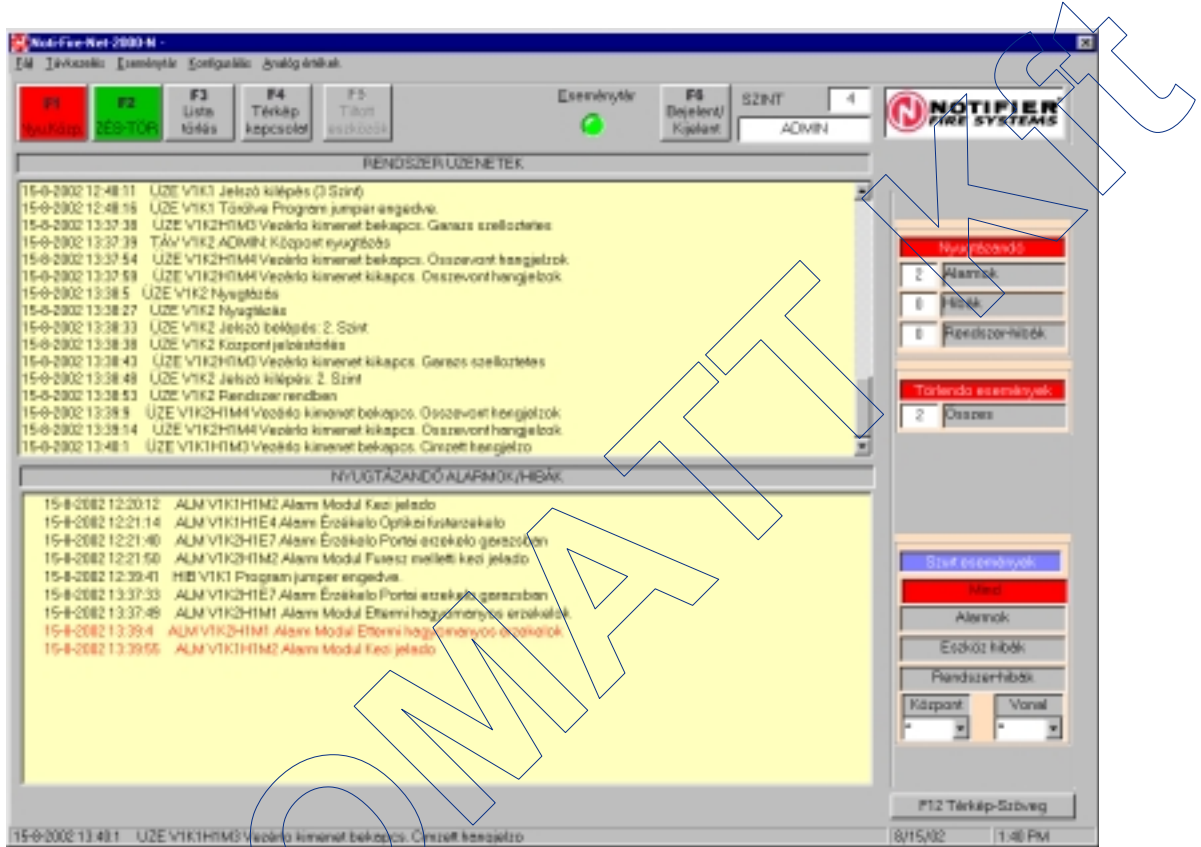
Noti-Fire-Net-2000-N -

Fájl Távvezérlés Eseménytár Konfigurálás Analóg értékek

F1 Nyugtázás

F2 ZÉS-TÖR

F3 Lista törlés

F4 Térkép kapcsolat

F5 Tiltott eszközök

Eseménytár

F6 Bejelent/ Kijelent

SZINT 4

ADMIN

NOTIFIER FIRE SYSTEMS

RENDSZER ÜZENETEK

15-8-2002 12:48:11 ÜZE V1K1 Jelszó kilépés (3 Szint)
15-8-2002 12:48:16 ÜZE V1K1 Törölve Program jumper engedve.
15-8-2002 13:37:38 ÜZE V1K2H1M3 Vezérlő kimenet bekapcs. Garazs szelloztetes
15-8-2002 13:37:39 TÁV V1K2 ADMIN: Központ nyugtázás
15-8-2002 13:37:54 ÜZE V1K2H1M4 Vezérlő kimenet bekapcs. Osszevont hangjelzok
15-8-2002 13:37:59 ÜZE V1K2H1M4 Vezérlő kimenet kikapcs. Osszevont hangjelzok
15-8-2002 13:38:5 ÜZE V1K2 Nyugtázás
15-8-2002 13:38:27 ÜZE V1K2 Nyugtázás
15-8-2002 13:38:33 ÜZE V1K2 Jelszó belépés: 2. Szint
15-8-2002 13:38:38 ÜZE V1K2 Központ jelzéstörlés
15-8-2002 13:38:43 ÜZE V1K2H1M3 Vezérlő kimenet kikapcs. Garazs szelloztetes
15-8-2002 13:38:48 ÜZE V1K2 Jelszó kilépés: 2. Szint
15-8-2002 13:38:53 ÜZE V1K2 Rendszer rendben
15-8-2002 13:39:9 ÜZE V1K2H1M4 Vezérlő kimenet bekapcs. Osszevont hangjelzok
15-8-2002 13:39:14 ÜZE V1K2H1M4 Vezérlő kimenet kikapcs. Osszevont hangjelzok
15-8-2002 13:40:1 ÜZE V1K1H1M3 Vezérlő kimenet bekapcs. Cimzett hangjelzo

NYUGTÁZANDÓ ALARMOK/HIBÁK

15-8-2002 12:20:12 ALM V1K1H1M2 Alarm Modul Kezi jelado
15-8-2002 12:21:14 ALM V1K1H1E4 Alarm Érzékelo Optikai fustérzekelo
15-8-2002 12:21:40 ALM V1K2H1E7 Alarm Érzékelo Portal erzekelo garazsban
15-8-2002 12:21:50 ALM V1K2H1M2 Alarm Modul Furesz melletti kezi jelado
15-8-2002 12:33:41 HIB V1K1 Program jumper engedve.
15-8-2002 13:37:33 ALM V1K2H1E7 Alarm Érzékelo Portal erzekelo garazsban
15-8-2002 13:37:49 ALM V1K2H1M1 Alarm Modul Ettermi hagyomanyos erzekelok
15-8-2002 13:39:4 ALM V1K2H1M1 Alarm Modul Ettermi hagyomanyos erzekelok
15-8-2002 13:39:55 ALM V1K1H1M2 Alarm Modul Kezi jelado

Nyugtázandó
2 Alarmok
0 Hibák
0 Rendszer-hibák

Törlendő események
2 Összes

Szűrt események
Mind
Alarmok
Eszköz hibák
Rendszer-hibák
Központ Vonal
* *

F12 Térkép-Szöveg

15-8-2002 13:40:1 ÜZE V1K1H1M3 Vezérlő kimenet bekapcs. Cimzett hangjelzo
8/15/02 1:46 PM

AUTOMATT Kft